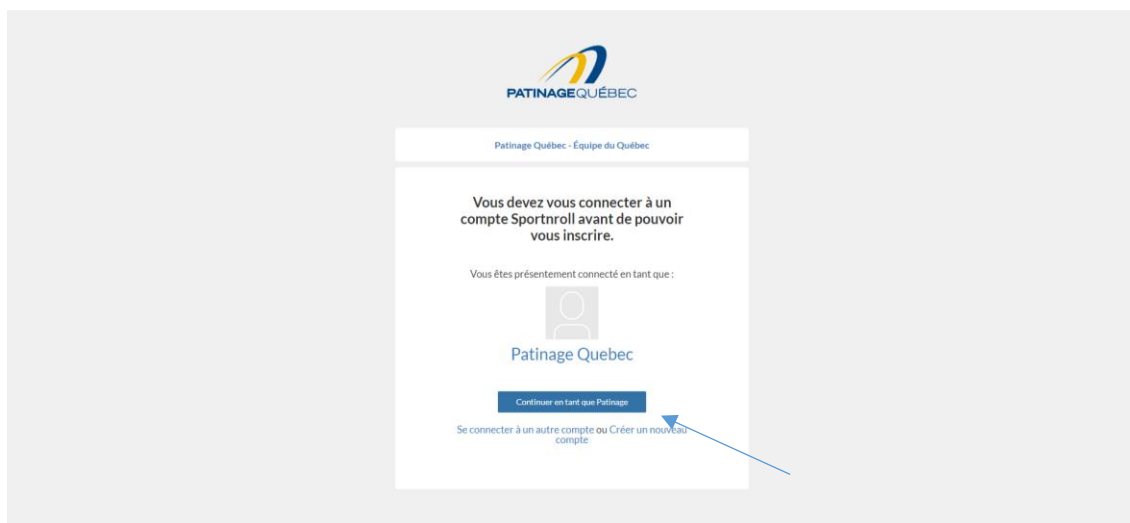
PATINAGEQUÉBEC

Patinage Québec - Équipe du Québec

Vous devez vous connecter à un compte Sportnroll avant de pouvoir vous inscrire.

Vous êtes présentement connecté en tant que :

Patinage Quebec

Continuer en tant que Patinage

Se connecter à un autre compte ou Créer un nouveau compte